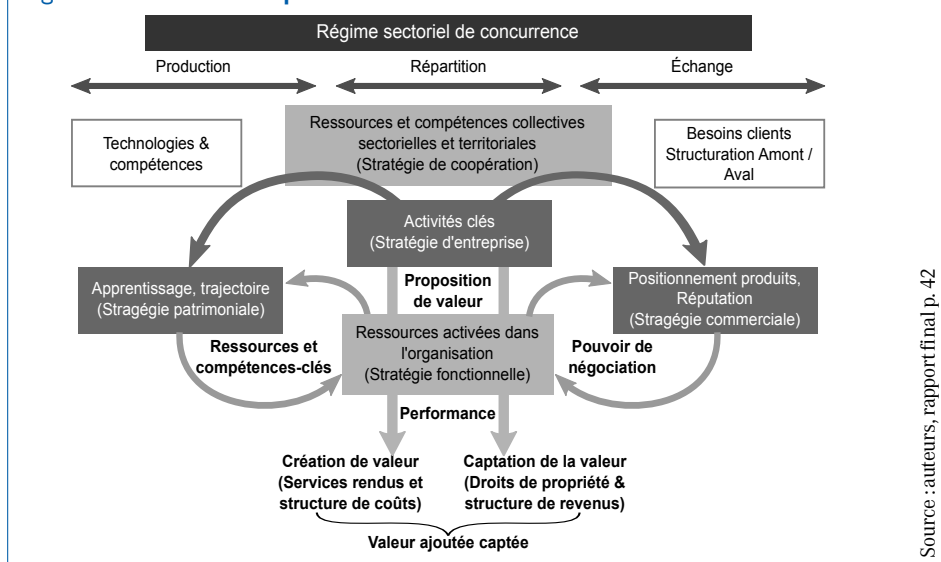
Régime sectoriel de concurrence

Production

Répartition

Échange

Technologies & compétences

Ressources et compétences collectives sectorielles et territoriales (Stratégie de coopération)

Besoins clients Structuration Amont / Aval

Activités clés (Stratégie d'entreprise)

Apprentissage, trajectoire (Stragégie patrimoniale)

Proposition de valeur

Positionnement produits, Réputation (Stragégie commerciale)

Ressources activées dans l'organisation (Stratégie fonctionnelle)

Ressources et compétences-clés

Pouvoir de négociation

Performance

Création de valeur (Services rendus et structure de coûts)

Captation de la valeur (Droits de propriété & structure de revenus)

Valeur ajoutée captée

Source : auteurs, rapport final p. 42